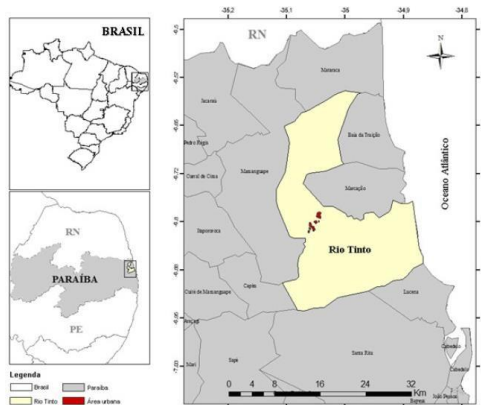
BRASIL

RN

PARAÍBA

PE

Legenda
Brasil
Paraíba
Rio Tinto
Área urbana

-35.2 -35.1 -35 -34.9 -34.8

-6.5
-6.57
-6.65
-6.72
-6.8
-6.87
-6.95
-7.02

RN

Mataraca

Jacaraú

Pedro Régis

Baía da Traição

Curral de Cima

Mamanguape

Marcação

Itapororoca

Rio Tinto

Oceano Atlântico

Lucena

Cuité de Mamanguape

Capim

Sapé

Santa Rita

Cabedelo

N

0 4 8 16 24 32 Km